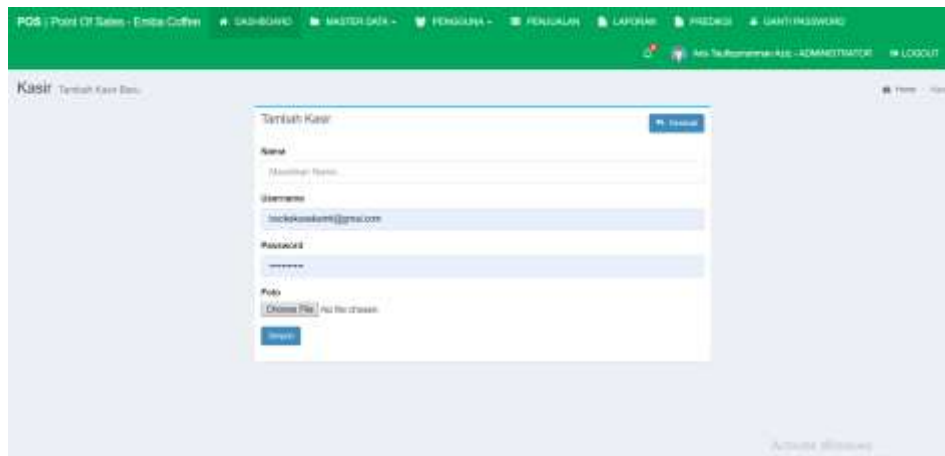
POS | Point Of Sales - Emba Coffee DASHBOARD MASTER DATA PENGGUNA PENJUALAN LAPORAN PREDIKSI GANTI PASSWORD

Ado Taufiqurrahman Aziz - ADMINISTRATOR LOGOUT

Kasir Tambah Kasir Baru

Home

Tambah Kasir

Kembali

Nama

Masukkan Nama...

Username

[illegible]@gmail.com

Password

•••••••

Foto

Choose File No file chosen

Simpan

Activate Windows